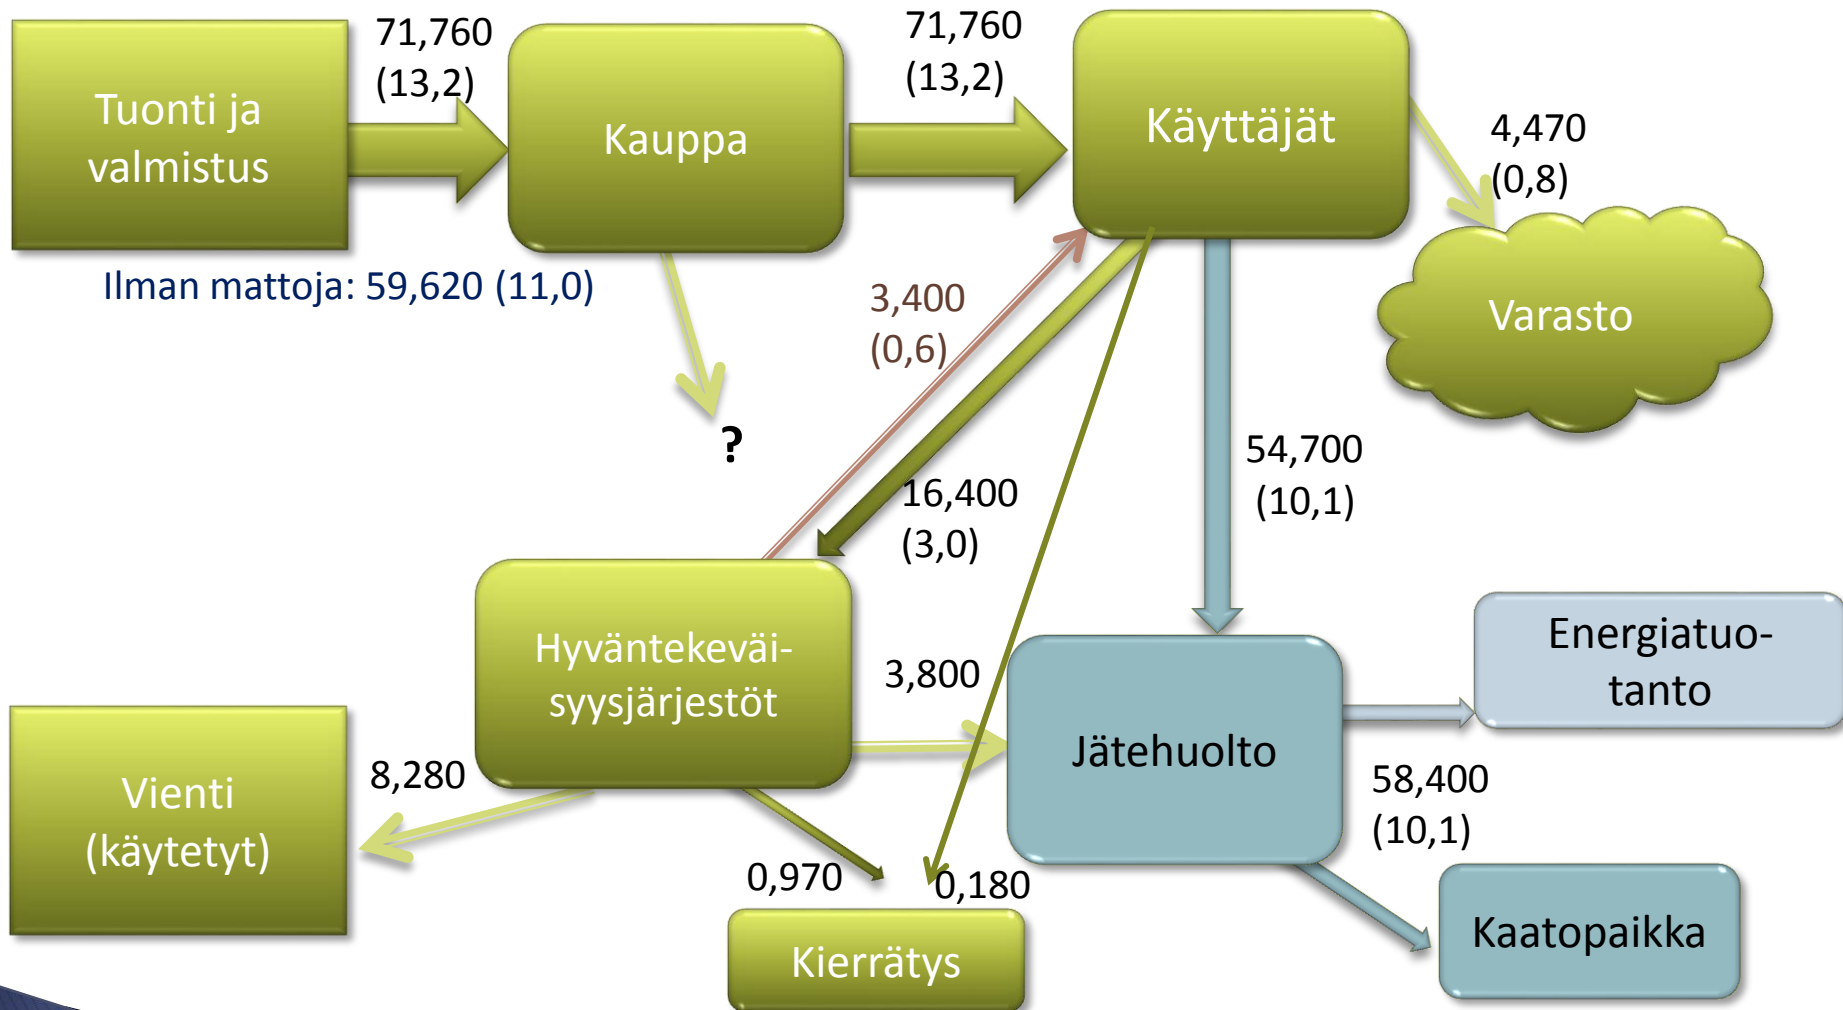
Tuonti ja valmistus

71,760
(13,2)

Kauppa

71,760
(13,2)

Käyttäjät

4,470
(0,8)

Varasto

Ilman mattoja: 59,620 (11,0)

3,400
(0,6)

?

16,400
(3,0)

54,700
(10,1)

Hyväntekeväisyysjärjestöt

3,800

Jätehuolto

Energiatuotanto

Vienti
(käytetyt)

8,280

58,400
(10,1)

0,970

0,180

Kierrätys

Kaatopaikka